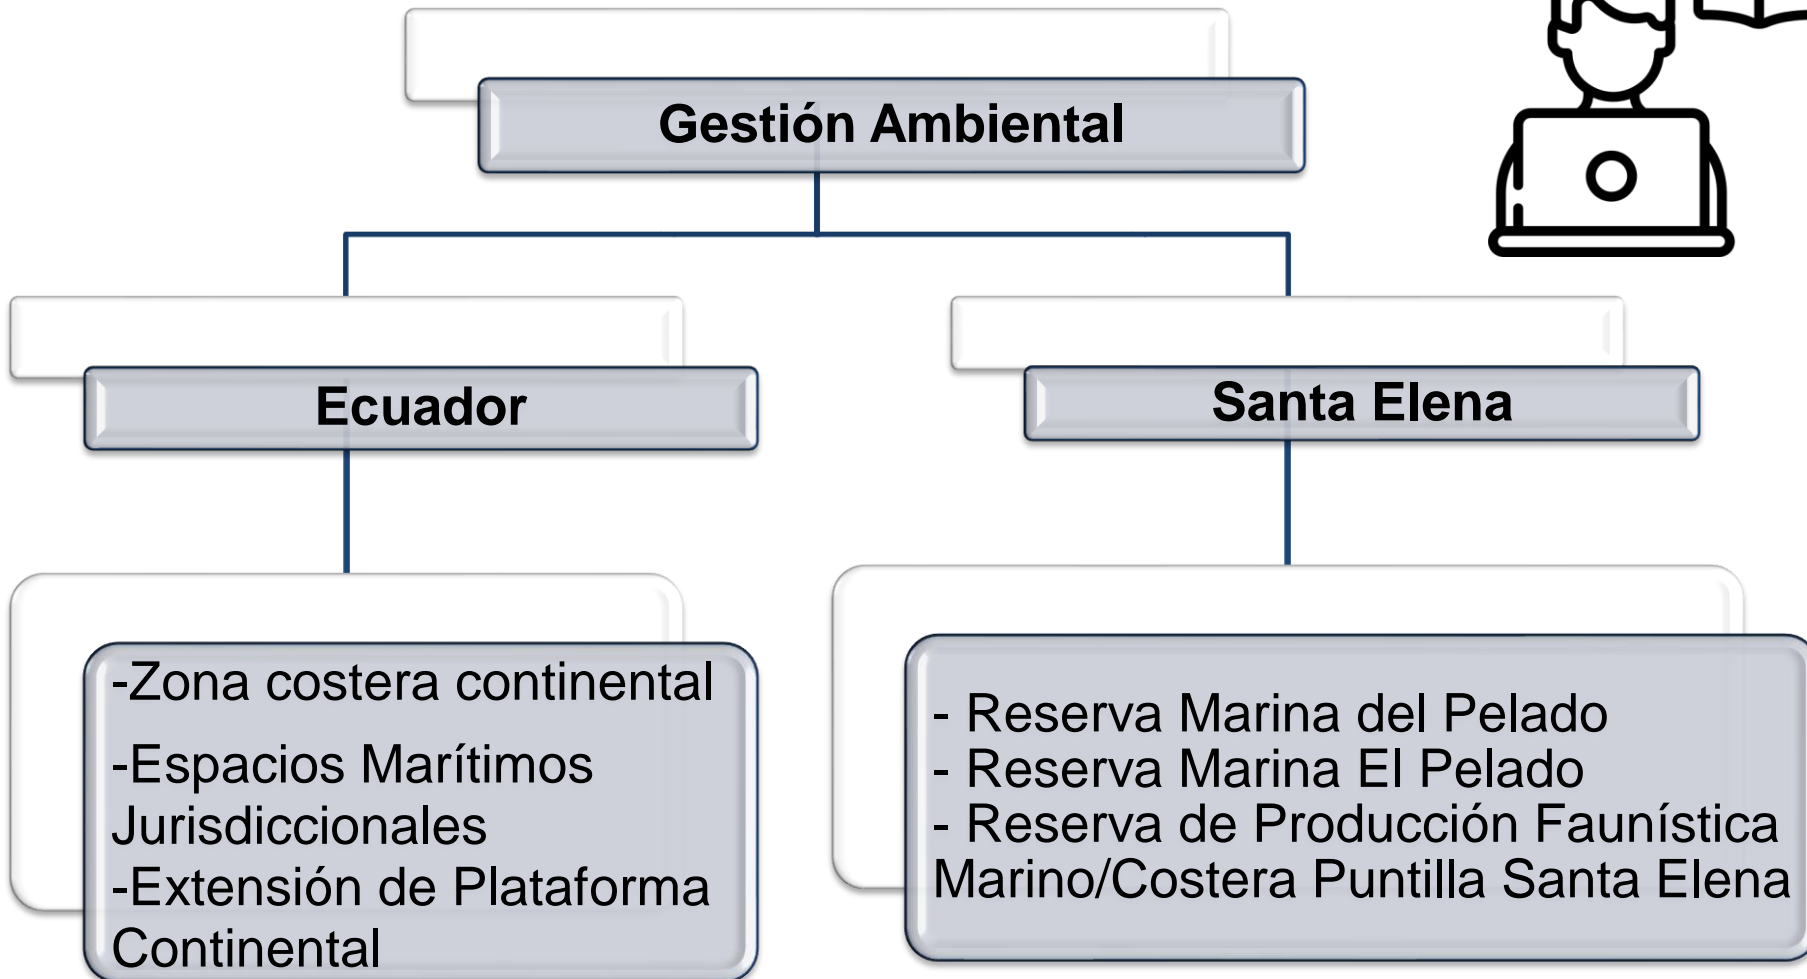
Gestión Ambiental

Ecuador

Santa Elena

-Zona costera continental
-Espacios Marítimos Jurisdiccionales
-Extensión de Plataforma Continental

- Reserva Marina del Pelado
- Reserva Marina El Pelado
- Reserva de Producción Faunística Marino/Costera Puntilla Santa Elena